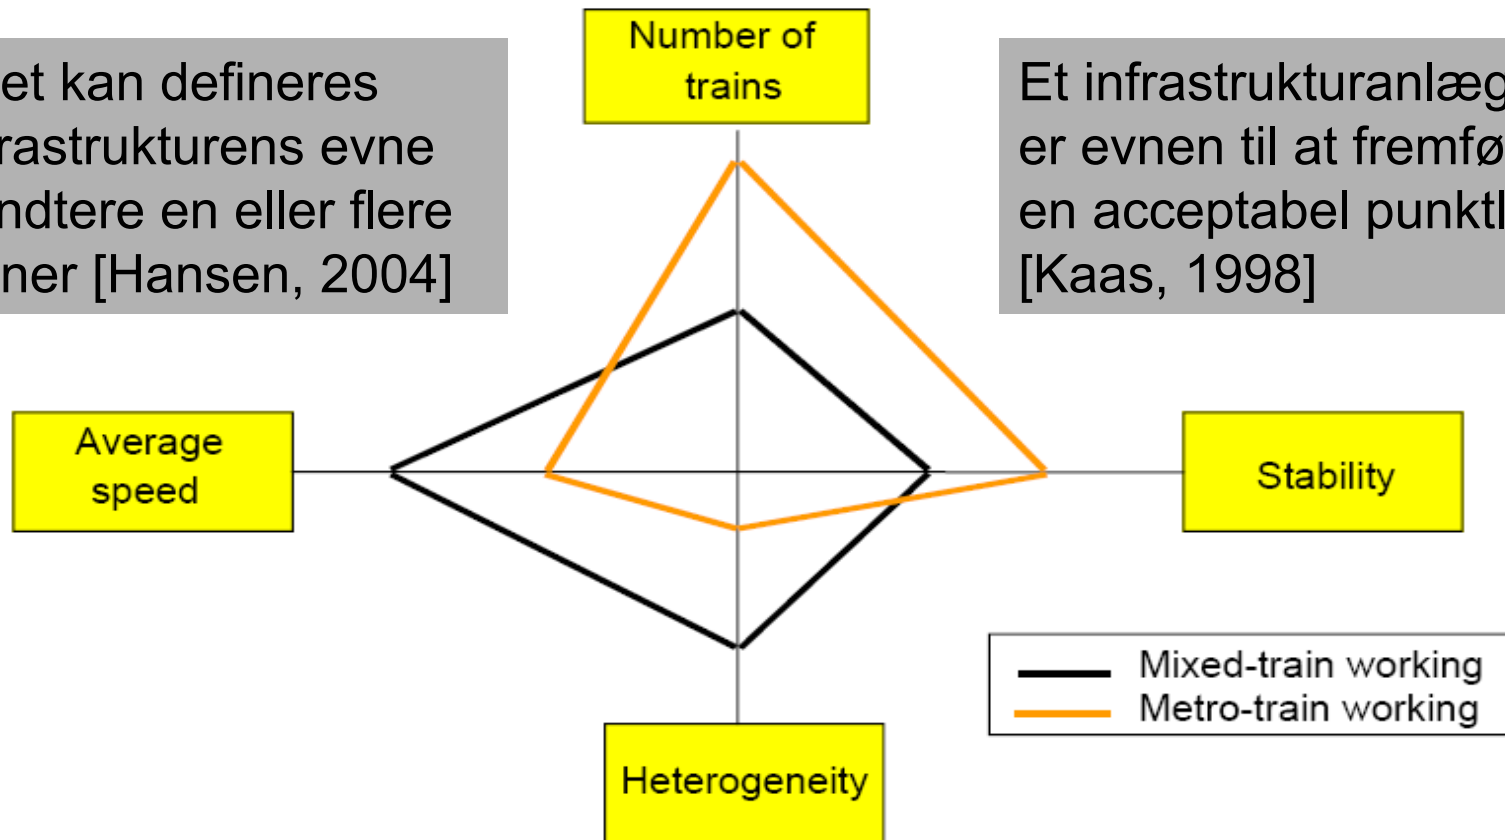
et kan defineres
rastrukturens evne
ndtere en eller flere
ner [Hansen, 2004]

Number of trains

Et infrastrukturanlæg
er evnen til at fremfø
en acceptabel punktl
[Kaas, 1998]

Average speed

Stability

Heterogeneity

Mixed-train working
Metro-train working